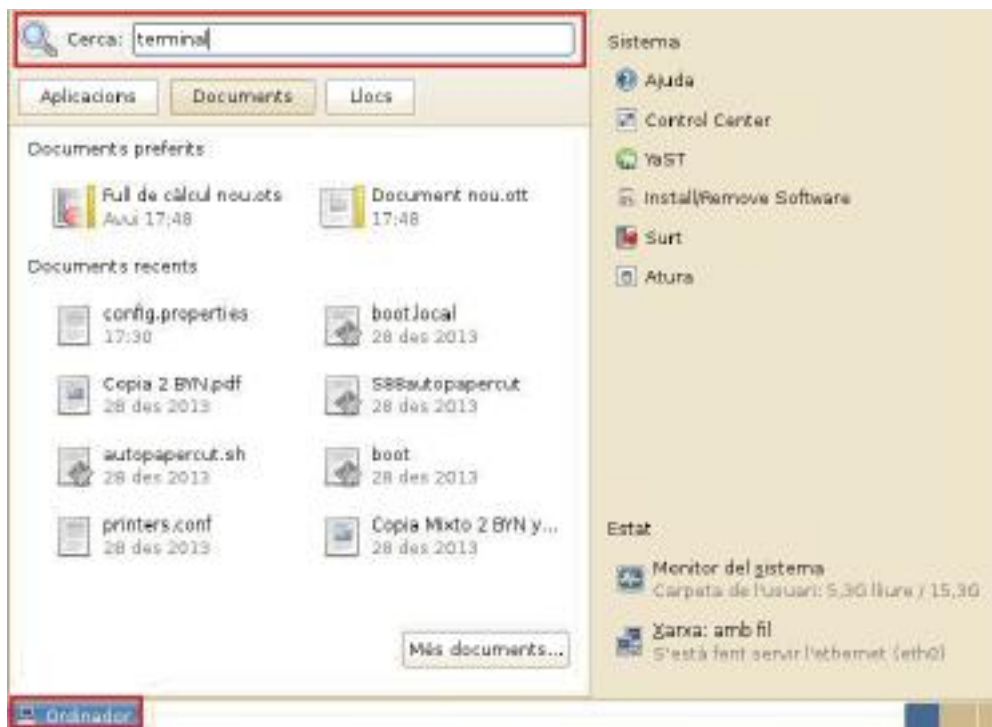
Cerca: terminal

Aplicacions Documents Llocs

Documents preferits

Full de càlcul nou.ots
Avui 17:48

Document nou.ott
17:48

Documents recents

config.properties
17:30

boot.local
28 des 2013

Copia 2 BYN.pdf
28 des 2013

S88autopapercut
28 des 2013

autopapercut.sh
28 des 2013

boot
28 des 2013

printers.conf
28 des 2013

Copia Mixto 2 BYN y...
28 des 2013

Més documents...

Sistema

Ajuda

Control Center

YaST

Install/Remove Software

Surt

Atura

Estat

Monitor del sistema
Carpeta de l'usuari: 5,3G lliure / 15,3G

Xarxa: amb fil
S'està fent servir l'ethernet (eth0)

Ordinador